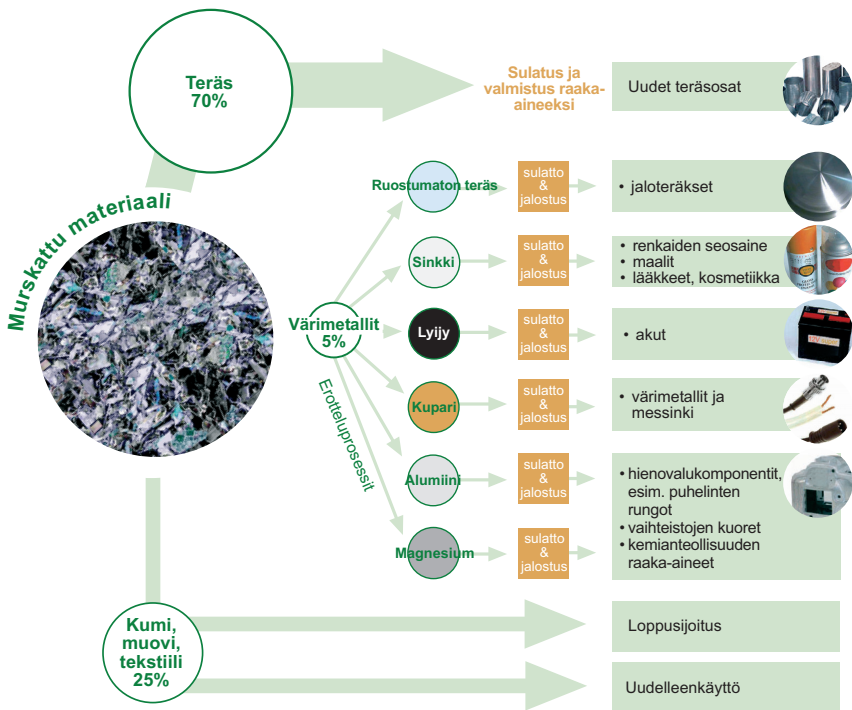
Murskattu materiaali

Teräs
70%

Sulatus ja valmistus raaka-aineeksi

Uudet teräsosat

Värimetallit
5%

Erotteluprosessit

Ruostumaton teräs

sulatto & jalostus

• jaloteräkset

Sinkki

sulatto & jalostus

• renkaiden seosaine
• maalit
• lääkkeet, kosmetiikka

Lyijy

sulatto & jalostus

• akut

Kupari

sulatto & jalostus

• värimetallit ja messinki

Alumiini

sulatto & jalostus

• hienovalukomponentit, esim. puhelinten rungot
• vaihteistojen kuoret
• kemianteollisuuden raaka-aineet

Magnesium

sulatto & jalostus

Kumi, muovi, tekstiili
25%

Loppusijoitus

Uudelleenkäyttö